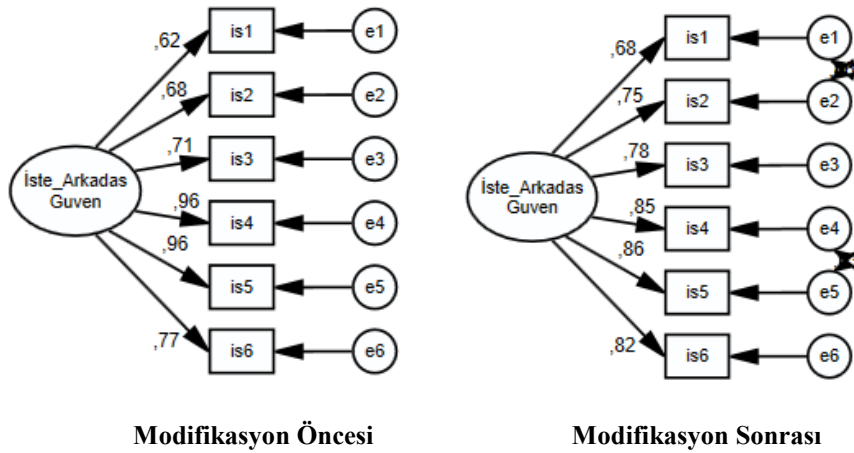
İste_Arkadas Guven

,62
,68
,71
,96
,96
,77

is1
is2
is3
is4
is5
is6

e1
e2
e3
e4
e5
e6

İste_Arkadas Guven

,68
,75
,78
,85
,86
,82

is1
is2
is3
is4
is5
is6

e1
e2
e3
e4
e5
e6

Modifikasyon Öncesi

Modifikasyon Sonrası